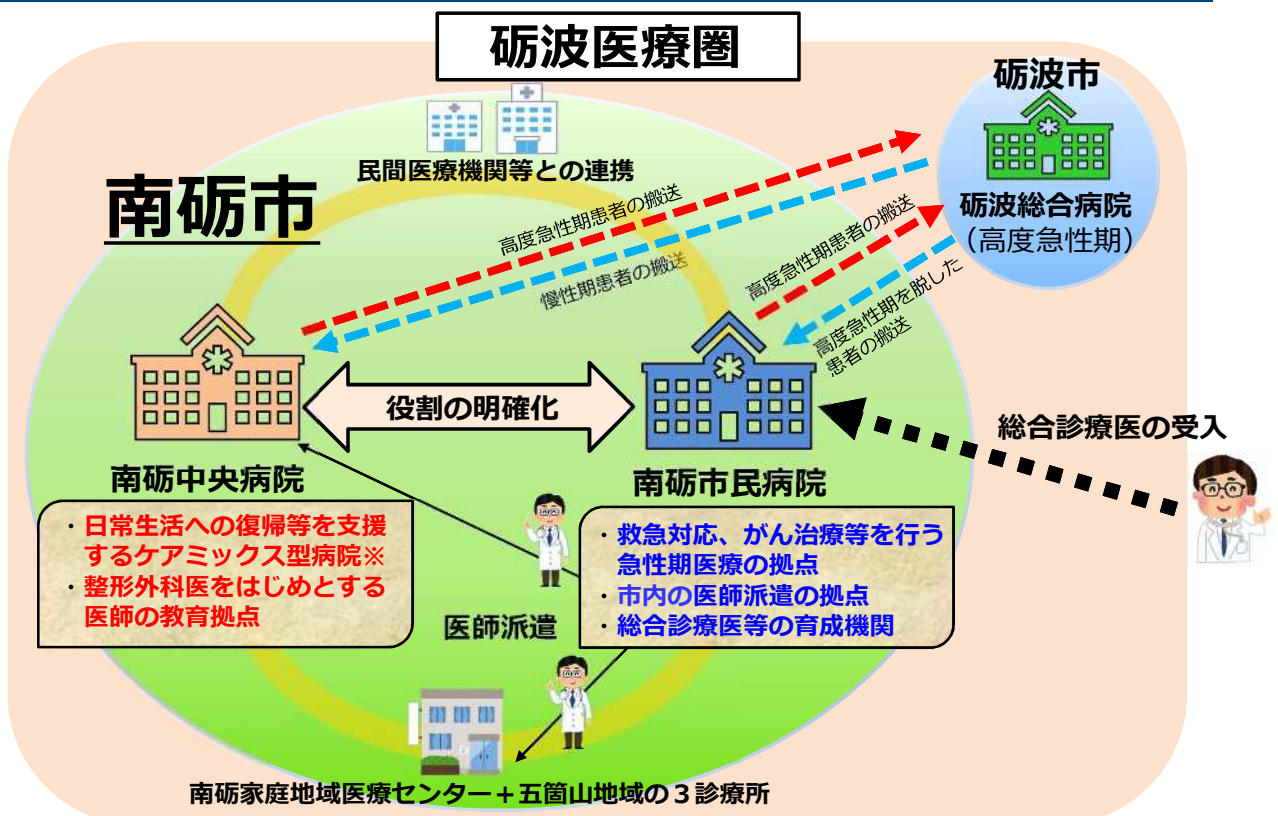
砺波医療圏

砺波市

砺波総合病院
（高度急性期）

民間医療機関等との連携

南砺市

高度急性期患者の搬送

慢性期患者の搬送

高度急性期患者の搬送

高度急性期を脱した患者の搬送

役割の明確化

総合診療医の受入

南砺中央病院

南砺市民病院

・日常生活への復帰等を支援するケアミックス型病院※
・整形外科医をはじめとする医師の教育拠点

・救急対応、がん治療等を行う急性期医療の拠点
・市内の医師派遣の拠点
・総合診療医等の育成機関

医師派遣

南砺家庭地域医療センター＋五箇山地域の３診療所